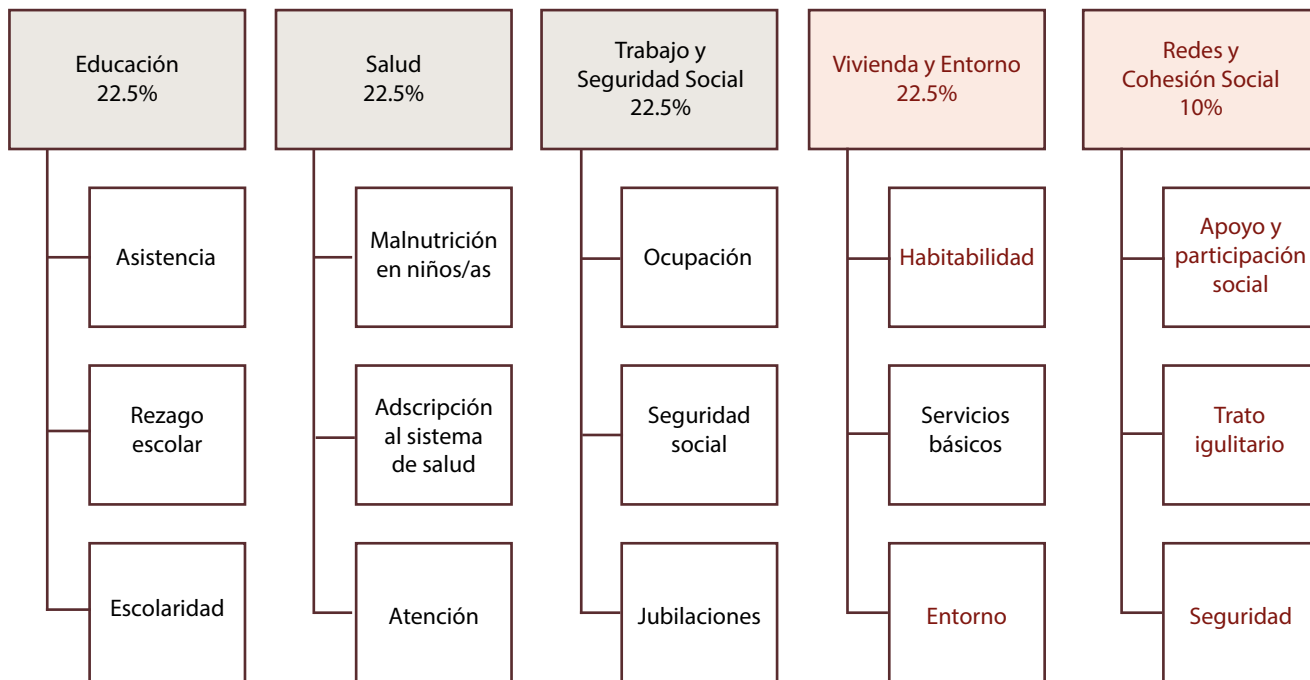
Educación
22.5%

Asistencia

Rezago escolar

Escolaridad

Salud
22.5%

Malnutrición en niños/as

Adscripción al sistema de salud

Atención

Trabajo y Seguridad Social
22.5%

Ocupación

Seguridad social

Jubilaciones

Vivienda y Entorno
22.5%

Habitabilidad

Servicios básicos

Entorno

Redes y Cohesión Social
10%

Apoyo y participación social

Trato igulitario

Seguridad